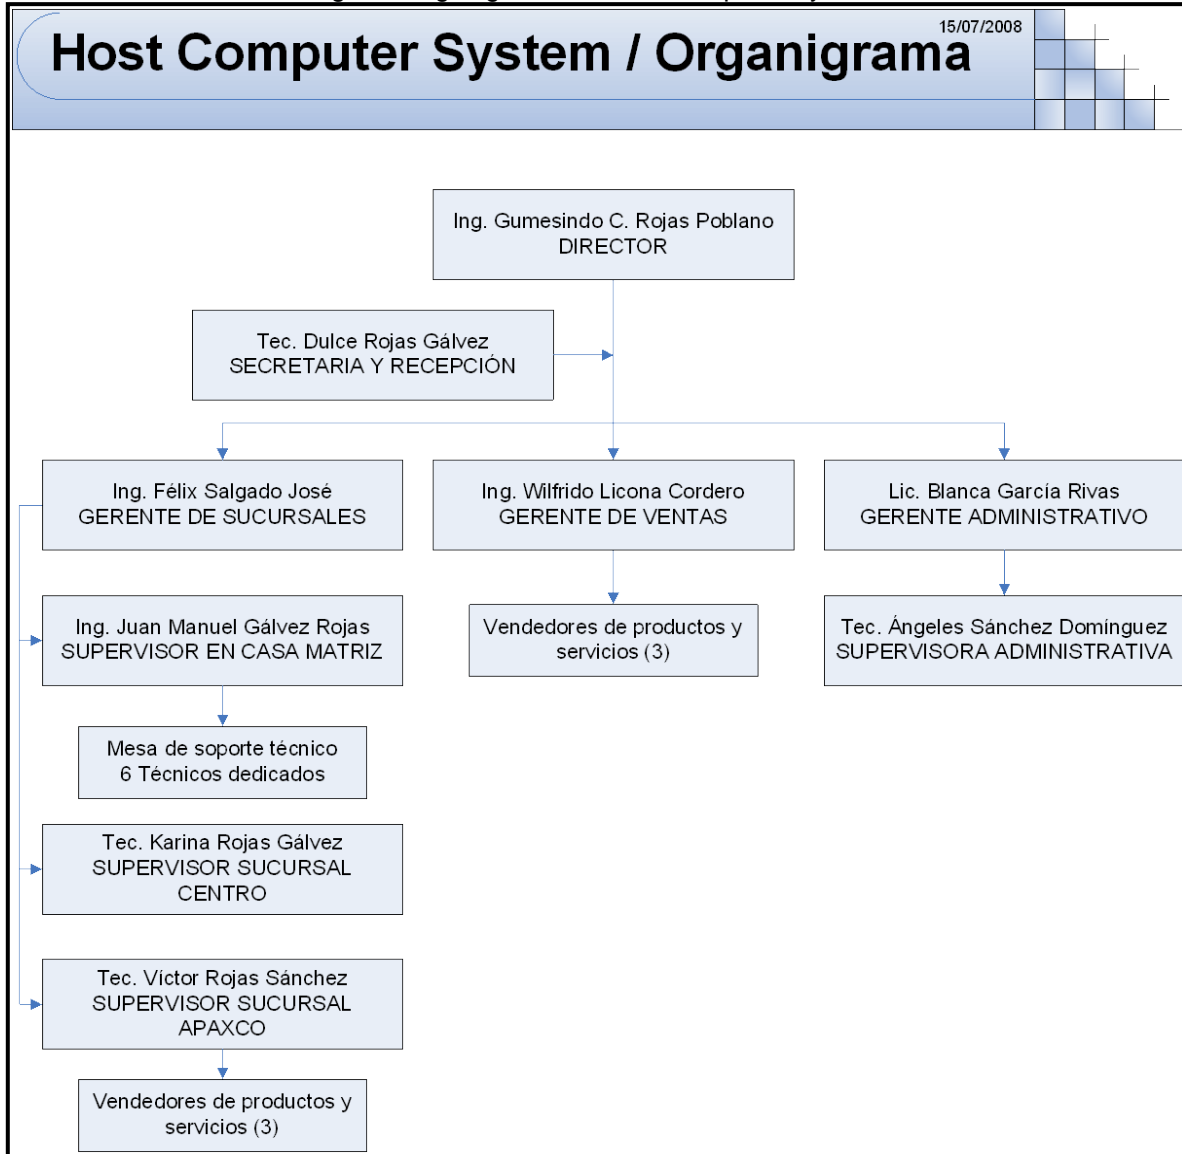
15/07/2008

Host Computer System / Organigrama

Ing. Gumesindo C. Rojas Poblano
DIRECTOR

Tec. Dulce Rojas Gálvez
SECRETARIA Y RECEPCIÓN

Ing. Félix Salgado José
GERENTE DE SUCURSALES

Ing. Wilfrido Licona Cordero
GERENTE DE VENTAS

Lic. Blanca García Rivas
GERENTE ADMINISTRATIVO

Ing. Juan Manuel Gálvez Rojas
SUPERVISOR EN CASA MATRIZ

Vendedores de productos y servicios (3)

Tec. Ángeles Sánchez Domínguez
SUPERVISORA ADMINISTRATIVA

Mesa de soporte técnico
6 Técnicos dedicados

Tec. Karina Rojas Gálvez
SUPERVISOR SUCURSAL CENTRO

Tec. Víctor Rojas Sánchez
SUPERVISOR SUCURSAL APAXCO

Vendedores de productos y servicios (3)